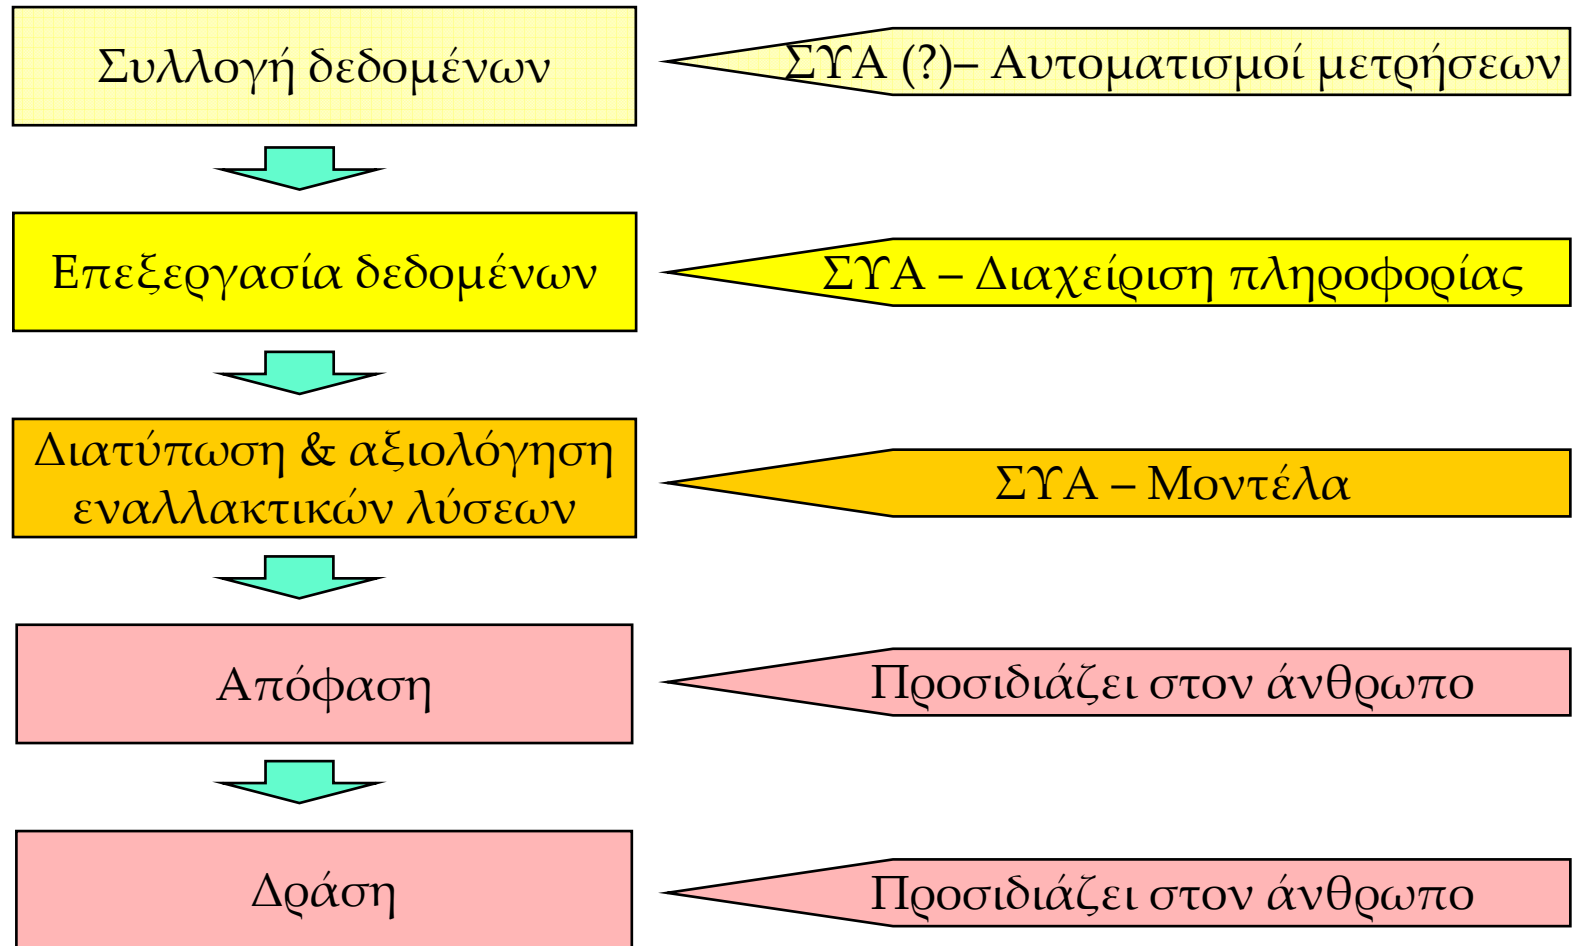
Συλλογή δεδομένων

ΣΥΑ (?)– Αυτοματισμοί μετρήσεων

Επεξεργασία δεδομένων

ΣΥΑ – Διαχείριση πληροφορίας

Διατύπωση & αξιολόγηση εναλλακτικών λύσεων

ΣΥΑ – Μοντέλα

Απόφαση

Προσιδιάζει στον άνθρωπο

Δράση

Προσιδιάζει στον άνθρωπο